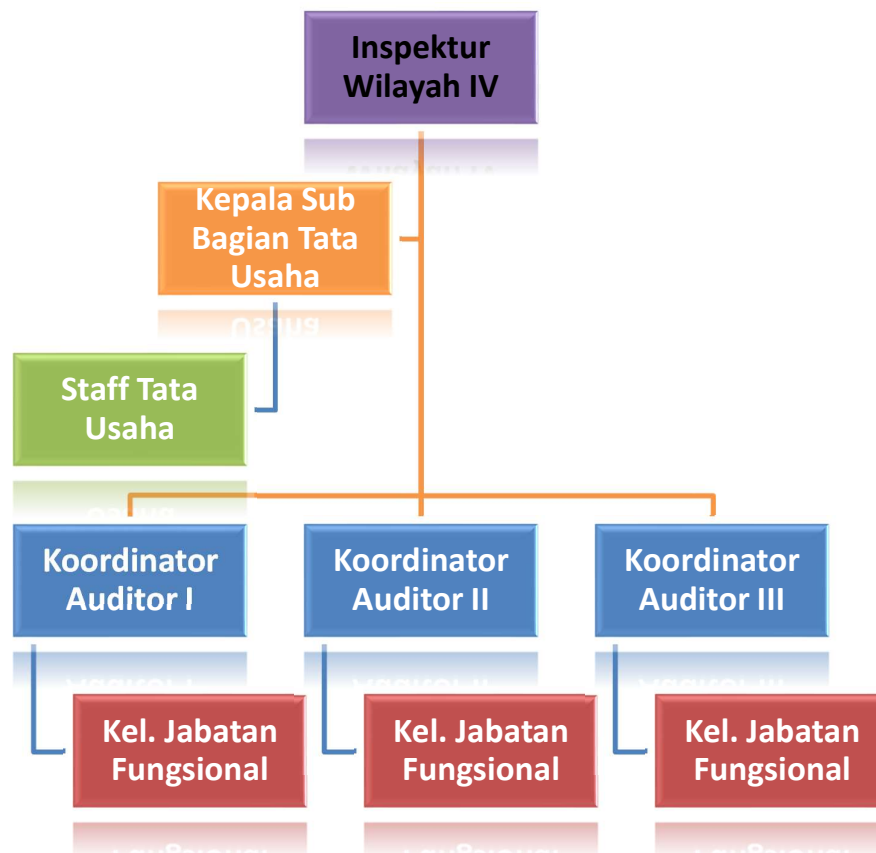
Inspektur Wilayah IV

Kepala Sub Bagian Tata Usaha

Staff Tata Usaha

Koordinator Auditor I

Koordinator Auditor II

Koordinator Auditor III

Kel. Jabatan Fungsional

Kel. Jabatan Fungsional

Kel. Jabatan Fungsional